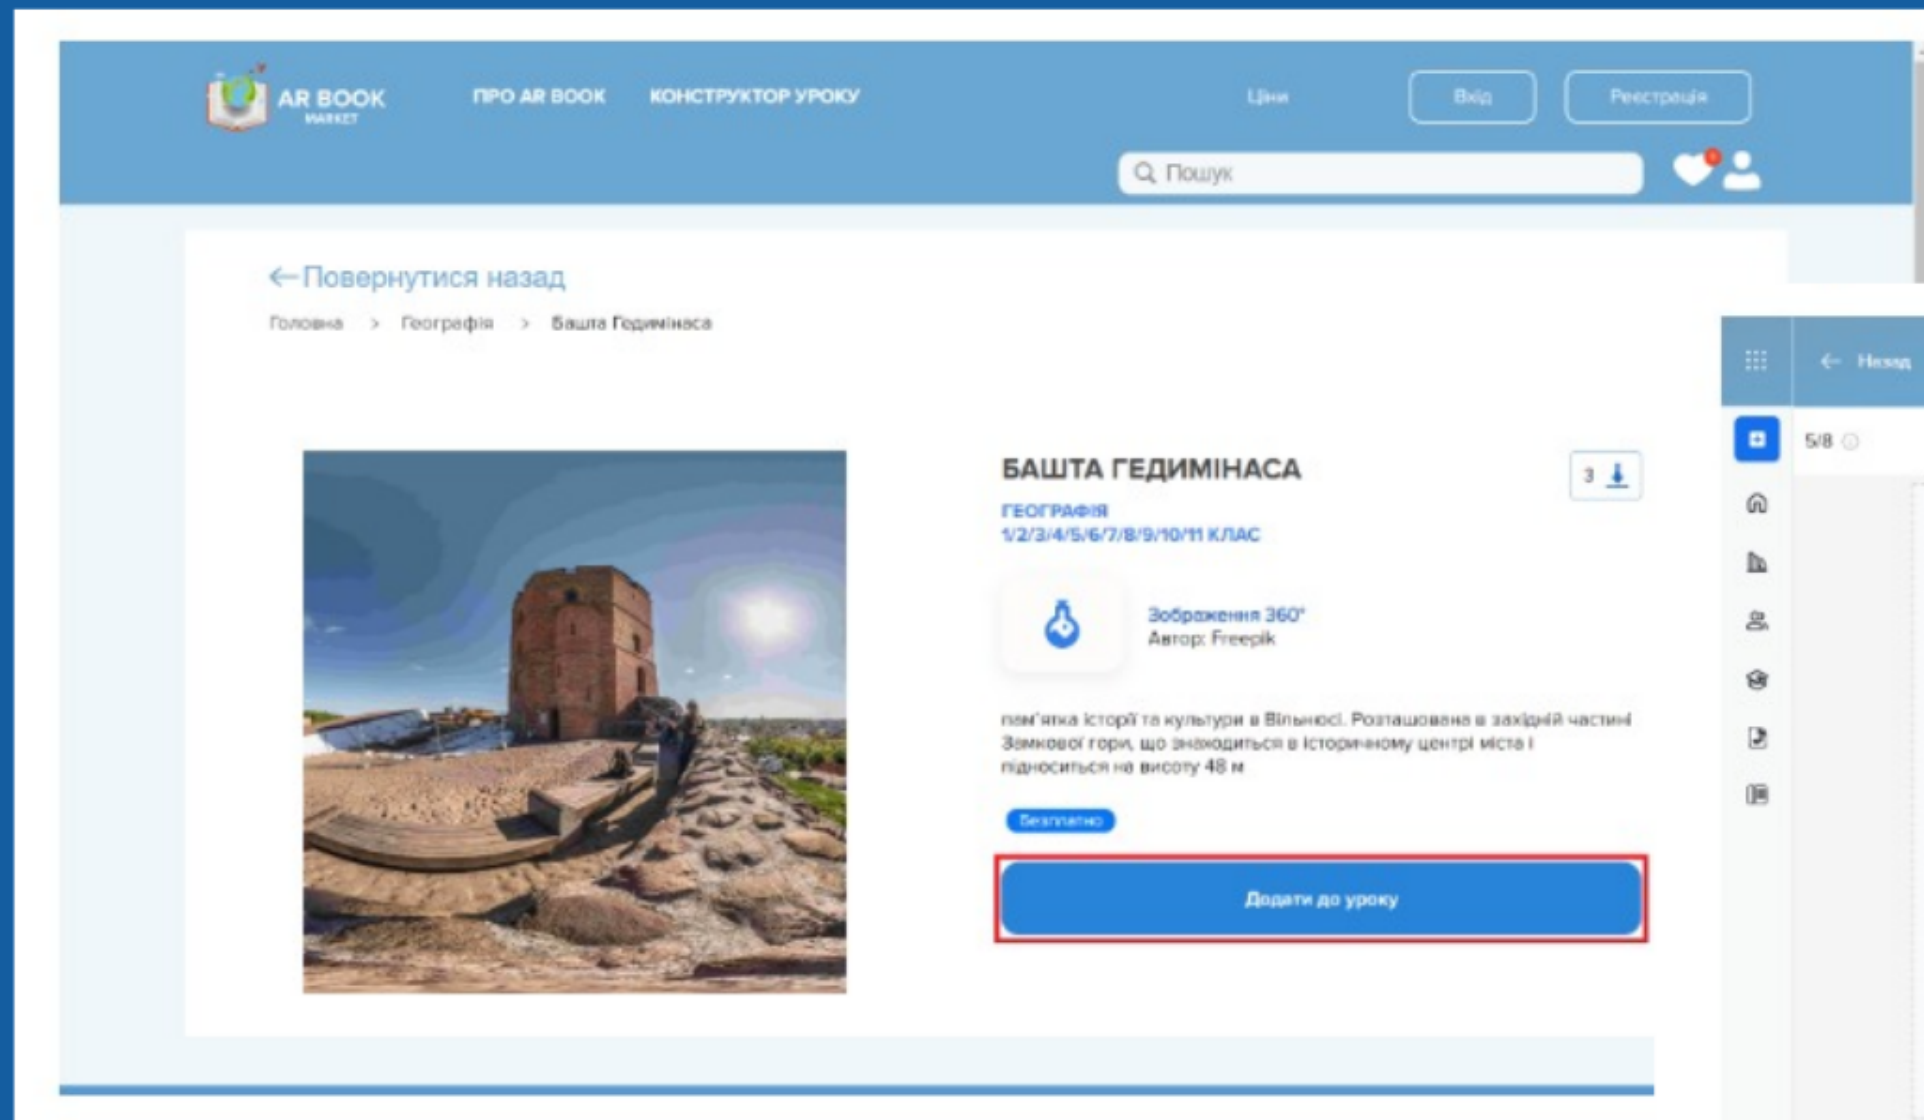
AR BOOK MARKET

ПРО AR BOOK КОНСТРУКТОР УРОКУ

Ціни

Вхід

Реєстрація

Пошук

← Повернутися назад

Головна > Географія > Башта Гедимінаса

БАШТА ГЕДИМІНАСА

3

ГЕОГРАФІЯ
1/2/3/4/5/6/7/8/9/10/11 КЛАС

Зображення 360°
Автор: Freepik

пам'ятка історії та культури в Вільнюсі. Розташована в західній частині Замкової гори, що знаходиться в історичному центрі міста і підноситься на висоту 48 м

Безплатно

Додати до уроку

← Назад

5/8